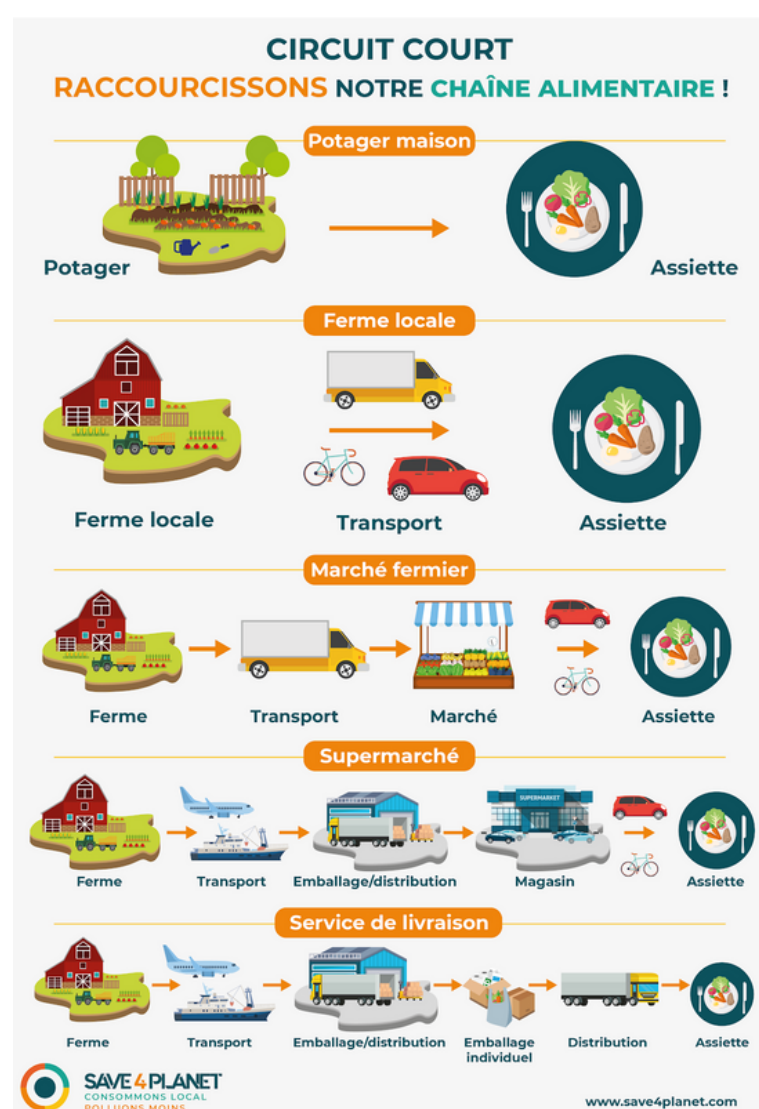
CIRCUIT COURT

RACCOURCISSONS NOTRE CHAÎNE ALIMENTAIRE !

Potager maison

Potager

Assiette

Ferme locale

Ferme locale

Transport

Assiette

Marché fermier

Ferme

Transport

Marché

Assiette

Supermarché

SUPERMARKET

Ferme

Transport

Emballage/distribution

Magasin

Assiette

Service de livraison

Ferme

Transport

Emballage/distribution

Emballage individuel

Distribution

Assiette

SAVE4PLANET
CONSOMMONS LOCAL
POLLUONS MOINS

www.save4planet.com